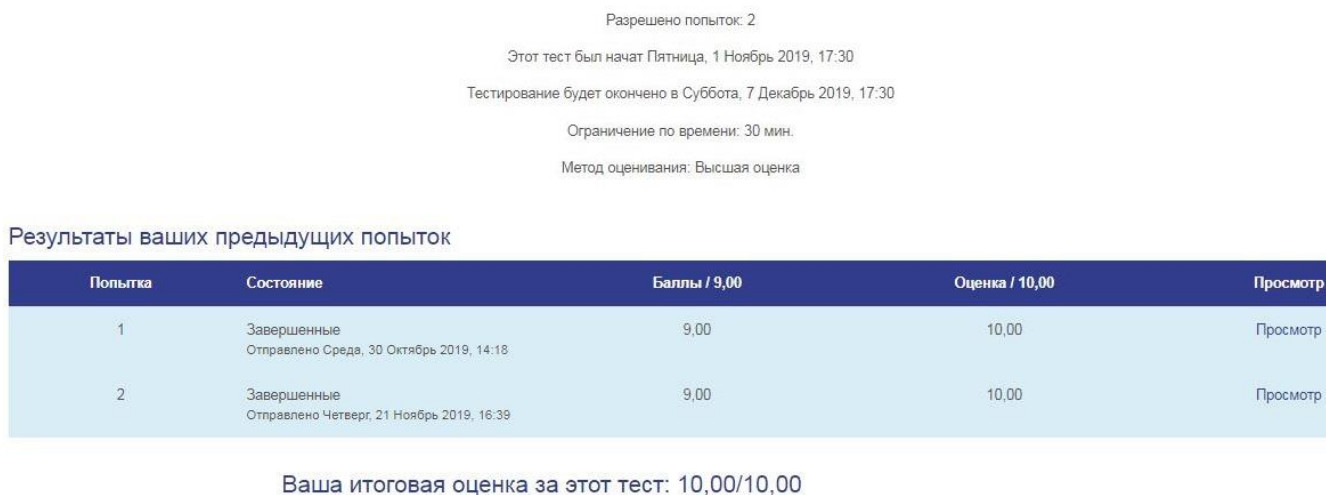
Разрешено попыток: 2

Этот тест был начат Пятница, 1 Ноябрь 2019, 17:30

Тестирование будет окончено в Суббота, 7 Декабрь 2019, 17:30

Ограничение по времени: 30 мин.

Метод оценивания: Высшая оценка

Результаты ваших предыдущих попыток

| Попытка | Состояние | Баллы / 9,00 | Оценка / 10,00 | Просмотр |
|---|---|---|---|---|
| 1 | Завершенные Отправлено Среда, 30 Октябрь 2019, 14:18 | 9,00 | 10,00 | Просмотр |
| 2 | Завершенные Отправлено Четверг, 21 Ноябрь 2019, 16:39 | 9,00 | 10,00 | Просмотр |

Ваша итоговая оценка за этот тест: 10,00/10,00